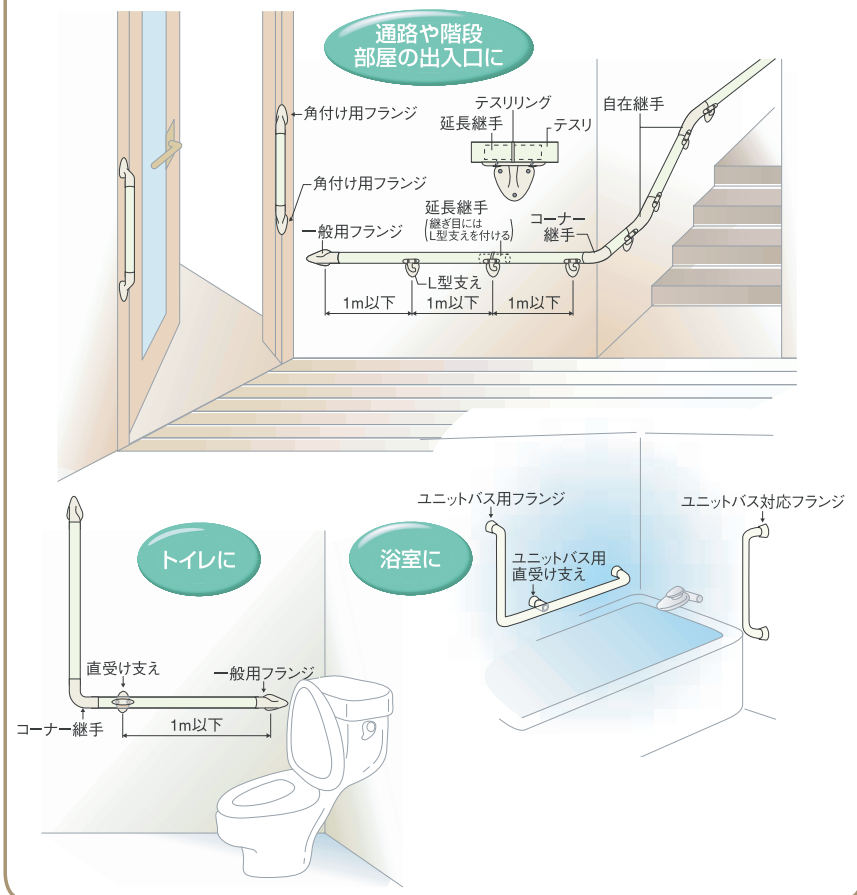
通路や階段
部屋の出入口に

角付け用フランジ

角付け用フランジ

テスリリング
延長継手
テスリ

自在継手

延長継手
（継ぎ目には
L型支えを付ける）

コーナー
継手

一般用フランジ

L型支え

1m以下
1m以下
1m以下

トイレに

直受け支え
一般用フランジ
コーナー継手
1m以下

浴室に

ユニットバス用フランジ
ユニットバス用
直受け支え

ユニットバス対応フランジ